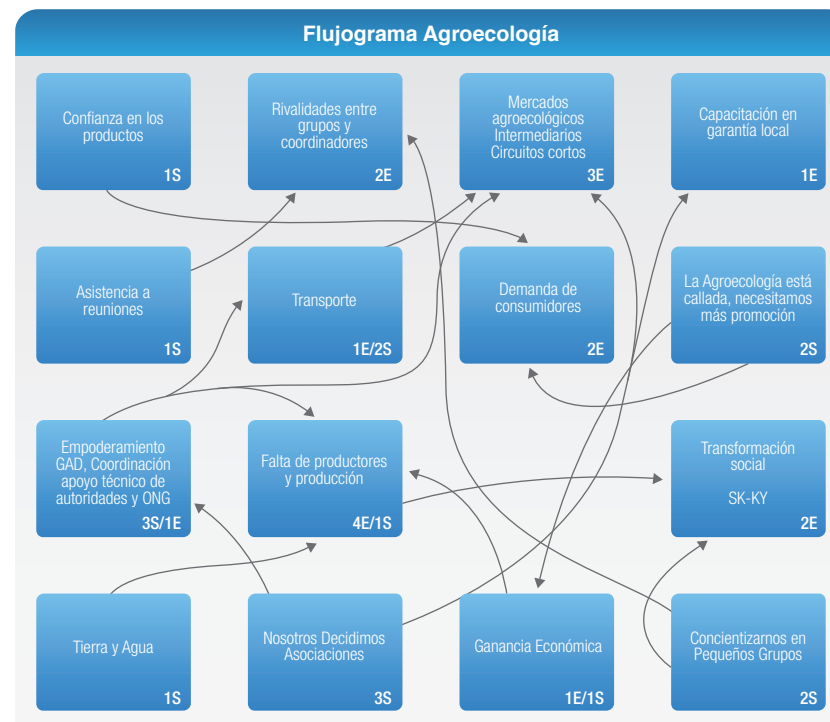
Flujograma Agroecología

Confianza en los productos
1S

Rivalidades entre grupos y coordinadores
2E

Mercados agroecológicos Intermediarios Circuitos cortos
3E

Capacitación en garantía local
1E

Asistencia a reuniones
1S

Transporte
1E/2S

Demanda de consumidores
2E

La Agroecología está callada, necesitamos más promoción
2S

Empoderamiento GAD, Coordinación apoyo técnico de autoridades y ONG
3S/1E

Falta de productores y producción
4E/1S

Transformación social

SK-KY
2E

Tierra y Agua
1S

Nosotros Decidimos Asociaciones
3S

Ganancia Económica
1E/1S

Concientizarnos en Pequeños Grupos
2S